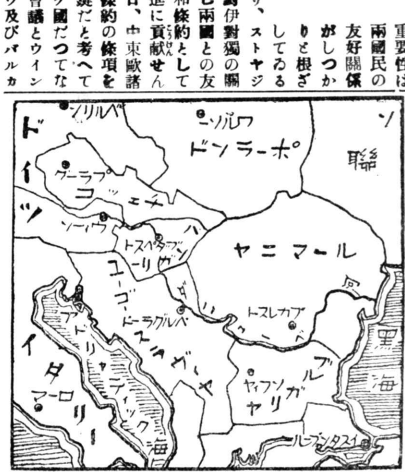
重要性は
兩國民の
友好關係
がしつか
りと根ざ
してゐる
、ストヤジ
獨伊對獨の關
し兩國との友
和條約として
進に貢獻せん
ロ、中東歐諸
條約の條項を
礎だと考へて
國だつてな
者議とウイン
及びバルカ

ソ
聯
ドイツ
ワルソー
ポーランド
プラーグ
チエッコ
ウイン
ブダペスト
ハンガリー
ルーマニヤ
ユーゴー
ベルグラード
イタリー
ローマ
アドリアティック海
ブカレスト
黒海
ブルガリヤ
ソフィア
イスタンブール